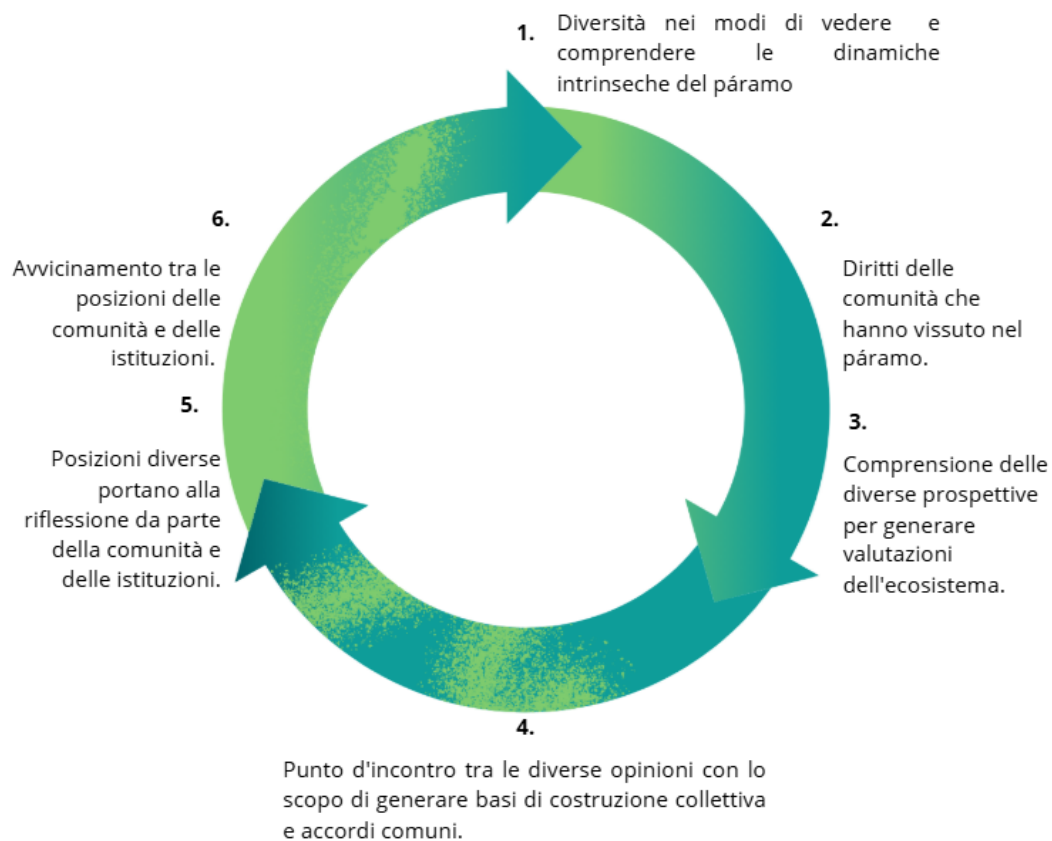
1. Diversità nei modi di vedere e comprendere le dinamiche intrinseche del páramo

2. Diritti delle comunità che hanno vissuto nel páramo.

3. Comprensione delle diverse prospettive per generare valutazioni dell'ecosistema.

4. Punto d'incontro tra le diverse opinioni con lo scopo di generare basi di costruzione collettiva e accordi comuni.

5. Posizioni diverse portano alla riflessione da parte della comunità e delle istituzioni.

6. Avvicinamento tra le posizioni delle comunità e delle istituzioni.